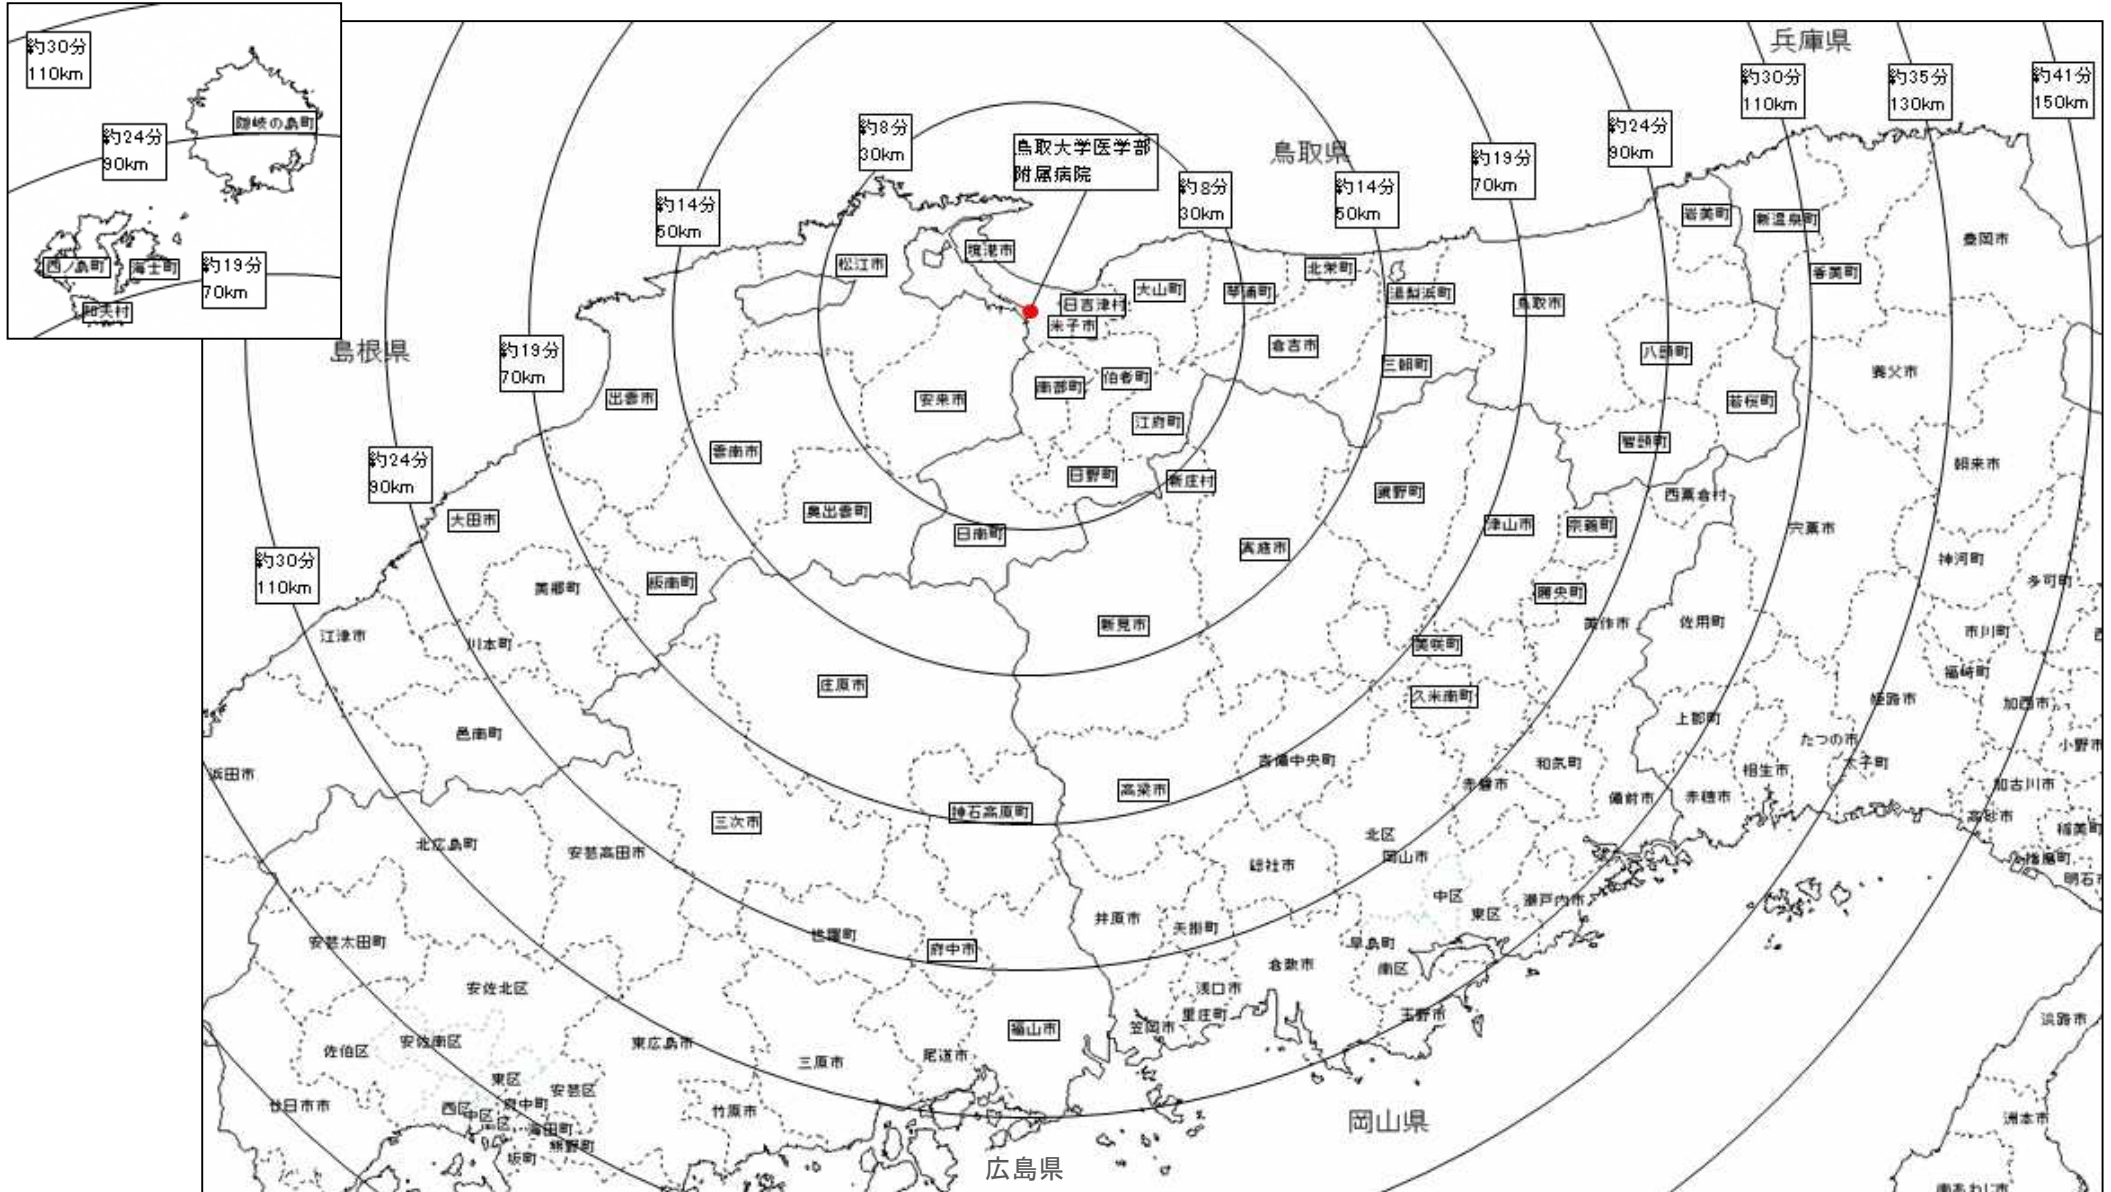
約30分
110km

約24分
90km

隠岐の島町

西ノ島町
海士町
約19分
70km
知夫村

兵庫県
約30分
110km
約35分
130km
約41分
150km

約8分
30km
鳥取大学医学部附属病院
鳥取県
約24分
90km
約19分
70km
約14分
50km
約8分
30km
約14分
50km

島根県
約19分
70km

約24分
90km

約30分
110km

松江市
境港市
日吉津村
大山町
琴浦町
北栄町
湯梨浜町
鳥取市
岩美町
新温泉町
香美町
豊岡市
米子市
倉吉市
三朝町
八頭町
養父市
安来市
南部町
伯耆町
出雲市
江府町
若桜町
智頭町
雲南市
日野町
新庄村
鏡野町
朝来市
奥出雲町
西粟倉村
津山市
奈義町
大田市
日南町
真庭市
宍粟市
神河町
美郷町
飯南町
勝央町
多可町
美作市
佐用町
江津市
川本町
新見市
市川町
美咲町
福崎町
庄原市
久米南町
姫路市
加西市
邑南町
上郡町
たつの市
小野市
吉備中央町
和気町
太子町
浜田市
赤磐市
相生市
加古川市
高梁市
備前市
赤穂市
神石高原町
三次市
高砂市
稲美町
北区
北広島町
安芸高田市
岡山市
播磨町
明石市
総社市
中区
東区
瀬戸内市
井原市
矢掛町
世羅町
府中市
安芸太田町
早島町
倉敷市
南区
安佐北区
浅口市
玉野市
淡路市
笠岡市
里庄町
福山市
東広島市
佐伯区
安佐南区
尾道市
三原市
東区
安芸区
廿日市市
西区
府中町
中区
南区
海田町
竹原市
熊野町
坂町
岡山県
洲本市
広島県
南あわじ市